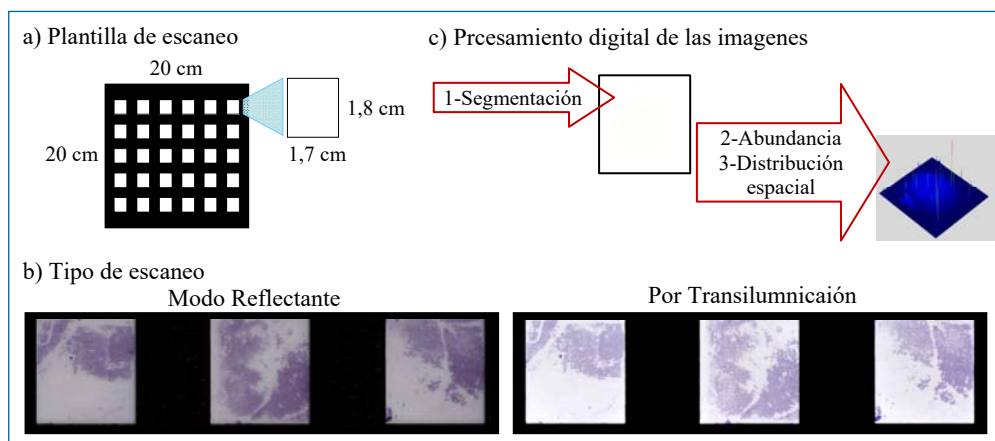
a) Plantilla de escaneo

20 cm

20 cm

1,8 cm

1,7 cm

c) Prcesamiento digital de las imagenes

1-Segmentación

2-Abundancia
3-Distribución espacial

b) Tipo de escaneo

Modo Reflectante

Por Transilumnicaión